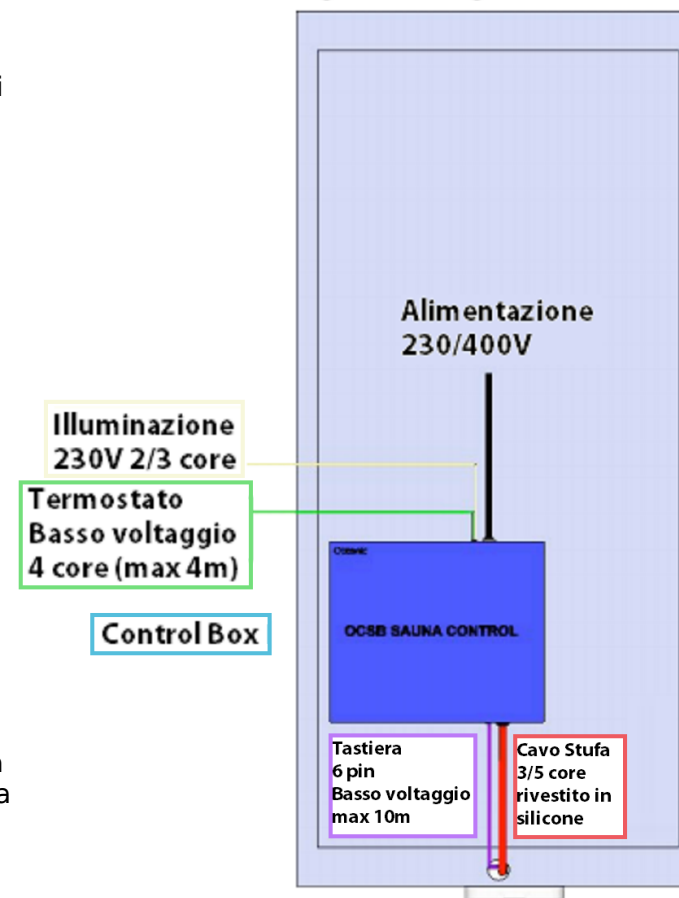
i

Alimentazione
230/400V

Illuminazione
230V 2/3 core

Termostato
Basso voltaggio
4 core (max 4m)

Control Box

Oceanic

OCSB SAUNA CONTROL

Tastiera
6 pin
Basso voltaggio
max 10m

Cavo Stufa
3/5 core
rivestito in
silicone

n
a